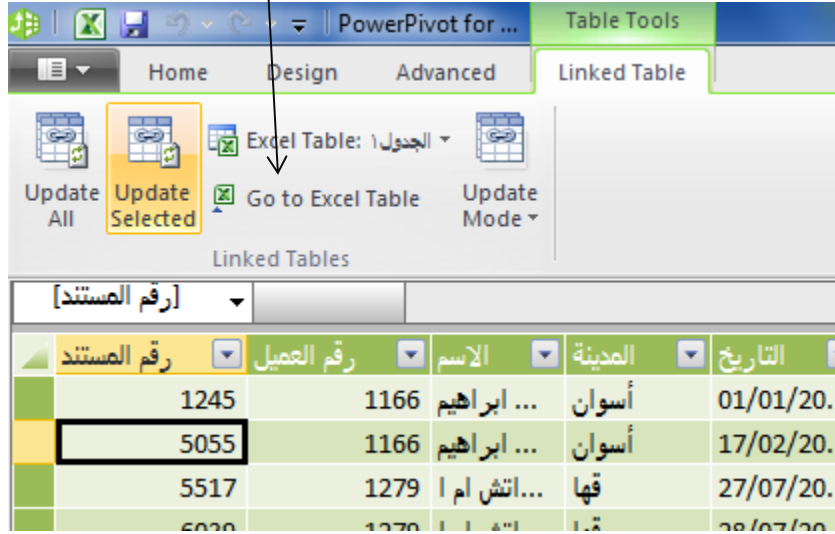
PowerPivot for ...

Table Tools

Home | Design | Advanced | Linked Table

Update All | Update Selected | Excel Table: الجدول١ | Go to Excel Table | Update Mode

Linked Tables

[رقم المستند]

| رقم المستند | رقم العميل | الاسم | المدينة | التاريخ |
|---|---|---|---|---|
| 1245 | 1166 | ... ابراهيم | أسوان | 01/01/20.. |
| 5055 | 1166 | ... ابراهيم | أسوان | 17/02/20.. |
| 5517 | 1279 | ...اتش ام ا | قها | 27/07/20.. |
| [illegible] | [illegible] | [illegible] | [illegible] | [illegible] |